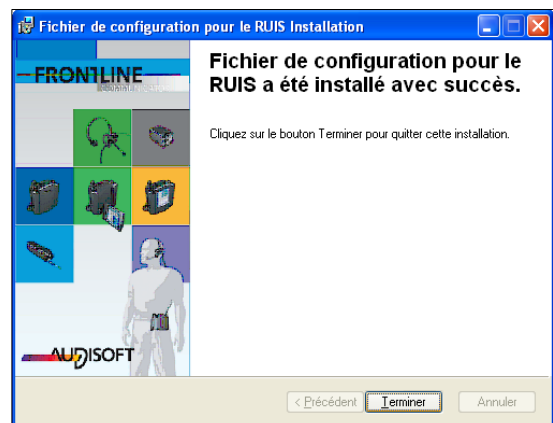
Fichier de configuration pour le RUIS Installation

FRONTLINE

Fichier de configuration pour le RUIS a été installé avec succès.

Cliquez sur le bouton Terminer pour quitter cette installation.

AUDISOFT

< Précédent
Terminer
Annuler